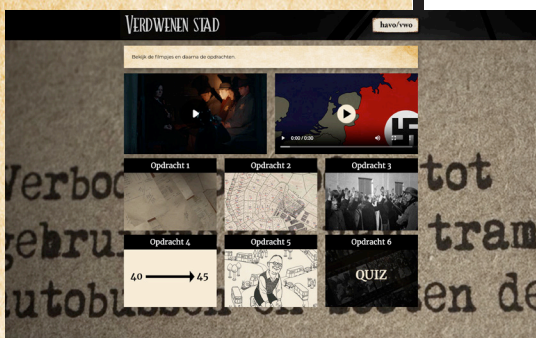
VERDWENEN STAD

havo/vwo

Bekijk de filmpjes en daarna de opdrachten.

0:00 / 0:00

Opdracht 1

Opdracht 2

Opdracht 3

Opdracht 4

$40 \longrightarrow 45$

Opdracht 5

Opdracht 6

QUIZ

Verbo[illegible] tot
gebru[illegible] tram
autobussen en boten de